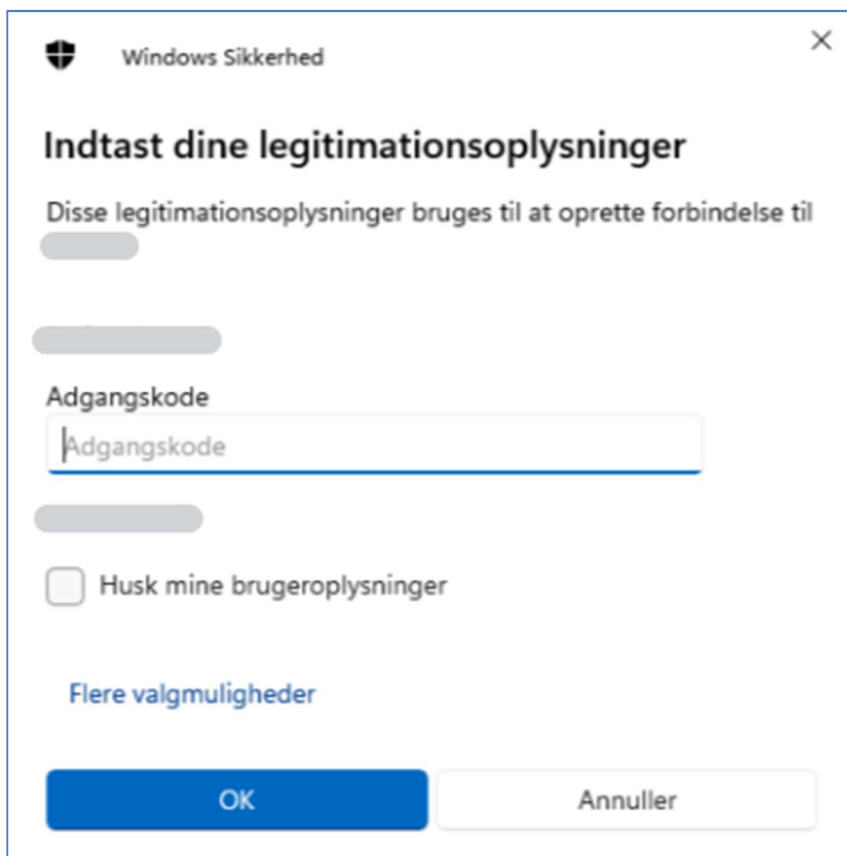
Windows Sikkerhed

×

Indtast dine legitimationsoplysninger

Disse legitimationsoplysninger bruges til at oprette forbindelse til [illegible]

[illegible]

Adgangskode

Adgangskode

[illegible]

Husk mine brugeroplysninger

Flere valgmuligheder

OK

Annuller